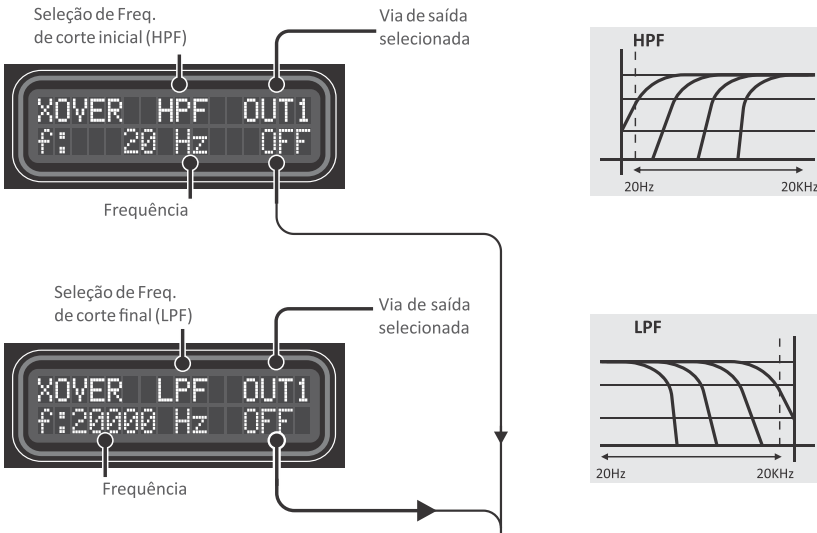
Seleção de Freq. de corte inicial (HPF)

Via de saída selecionada

XOVER HPF OUT1
f: 20 Hz OFF

Frequência

HPF

20Hz

20KHz

Seleção de Freq. de corte final (LPF)

Via de saída selecionada

XOVER LPF OUT1
f:20000 Hz OFF

Frequência

LPF

20Hz

20KHz